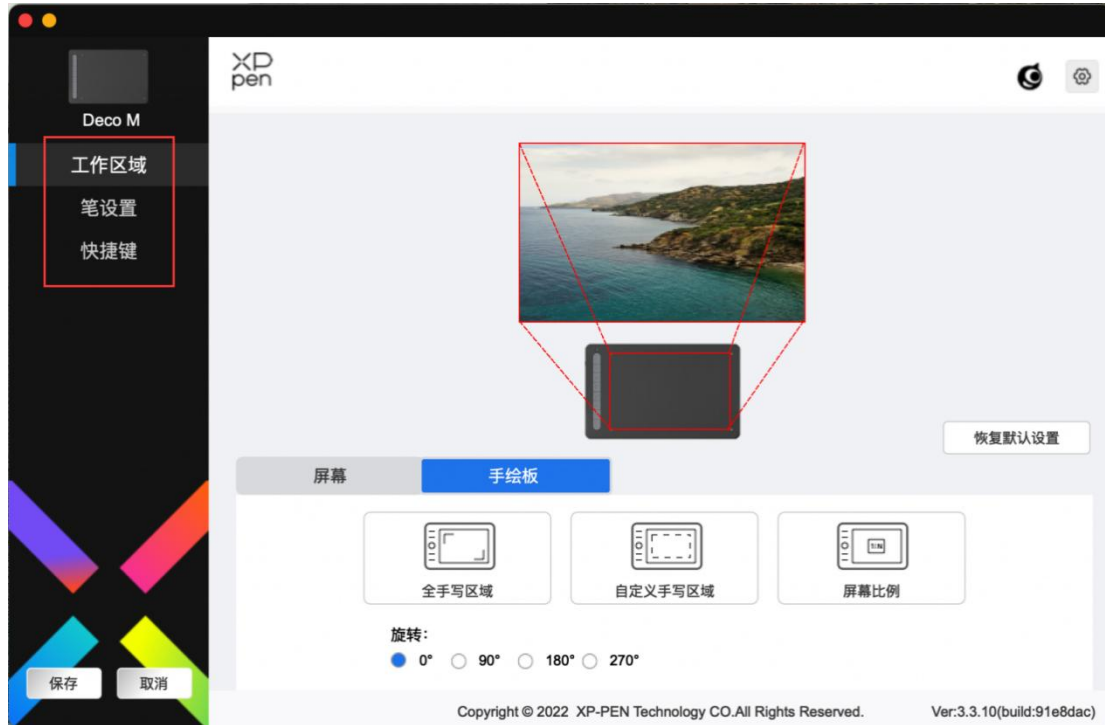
Deco M

工作区域

笔设置

快捷键

XP pen

恢复默认设置

屏幕

手绘板

全手写区域

自定义手写区域

16:9

屏幕比例

旋转:

0°

90°

180°

270°

保存

取消

Copyright © 2022 XP-PEN Technology CO.All Rights Reserved.

Ver:3.3.10(build:91e8dac)